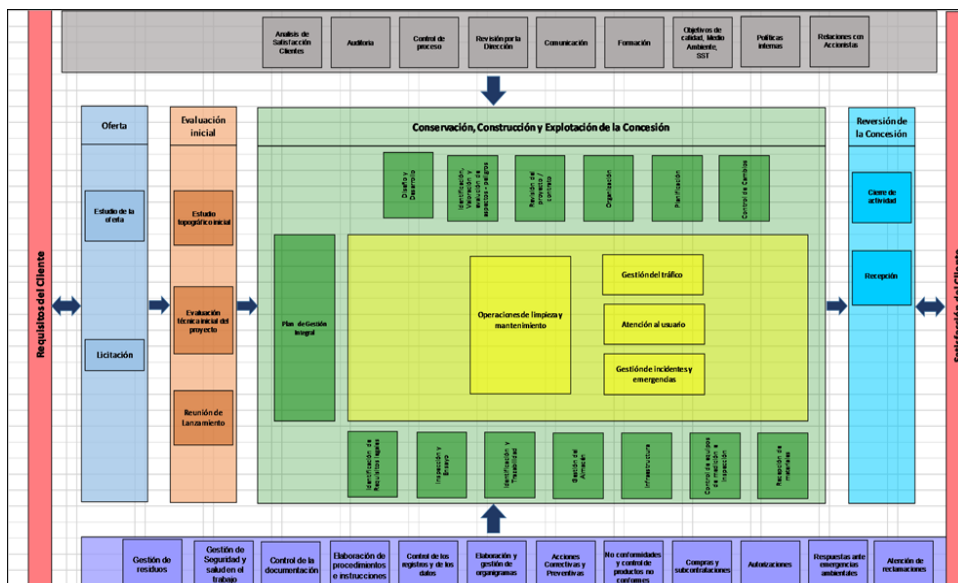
Analisis de Satisfacción Clientes

Auditoria

Control de proceso

Revisión por la Dirección

Comunicación

Formación

Objetivos de Calidad, Medio Ambiente, SST

Politicas Internas

Relaciones con Accionistas

Requisitos del Cliente

Oferta

Estudio de la oferta

Licitación

Evaluación inicial

Estudio topográfico inicial

Evaluación técnica inicial del proyecto

Reunión de Lanzamiento

Conservación, Construcción y Explotación de la Concesión

Diseño y Desarrollo

Identificación, Valoración y evaluación de aspectos y peligros

Revisión del proyecto / contrato

Organización

Planificación

Control de Cambios

Plan de Gestión Integral

Operaciones de limpieza y mantenimiento

Gestión del tráfico

Atención al usuario

Gestión de incidentes y emergencias

Identificación de Recursos

Inspección y Ensayo

Identificación y Trazabilidad

Gestión del Almacén

Infraestructura

Control de equipos de medición e inspección

Recepción de materiales

Reversión de la Concesión

Cierre de actividad

Recepción

Satisfacción del Cliente

Gestión de residuos

Gestión de Seguridad y salud en el trabajo

Control de la documentación

Elaboración de procedimientos e instrucciones

Control de los registros y de los datos

Elaboración y gestión de organigramas

Acciones Correctivas y Preventivas

No conformidades y control de productos no conformes

Compras y subcontrataciones

Autorizaciones

Respuestas ante emergencias ambientales

Atención de reclamaciones